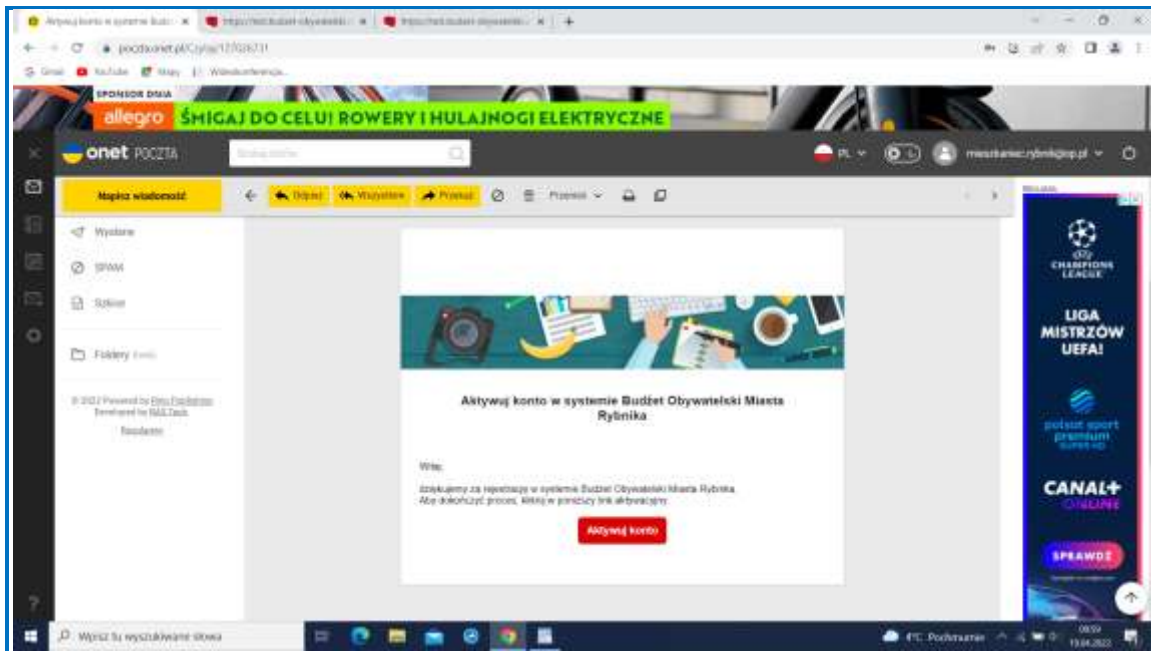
Aktywuj konto w systemie Budż... × https://bo.budzet-obywatelski... × https://bo.budzet-obywatelski... × +

poczta.onet.pl/Czytaj/127026731

Gmail YouTube Mapy Wideokonferencja

SPONSOR DNIA
allegro ŚMIGAJ DO CELU! ROWERY I HULAJNOGI ELEKTRYCZNE

onet POCZTA

Szukaj listów

PL

mieszkaniec.rybnik@op.pl

Napisz wiadomość

Odpisz Wszystkim Przekaż Przenieś

Wysłane
SPAM
Szkice
Foldery

© 2022 Powered by Ringier Axel Springer Polska. Developed by RAS Tech.
Regulamin

Aktywuj konto w systemie Budżet Obywatelski Miasta Rybnika

Witaj,

dziękujemy za rejestrację w systemie Budżet Obywatelski Miasta Rybnika.
Aby dokończyć proces, kliknij w poniższy link aktywacyjny:

Aktywuj konto

Reklama

CHAMPIONS LEAGUE

LIGA MISTRZÓW UEFA!

polsat sport premium SUPER HD

CANAL+ ONLINE

SPRAWDŹ

Wpisz tu wyszukiwane słowa

4°C Pochmurnie

08:59
13.04.2022